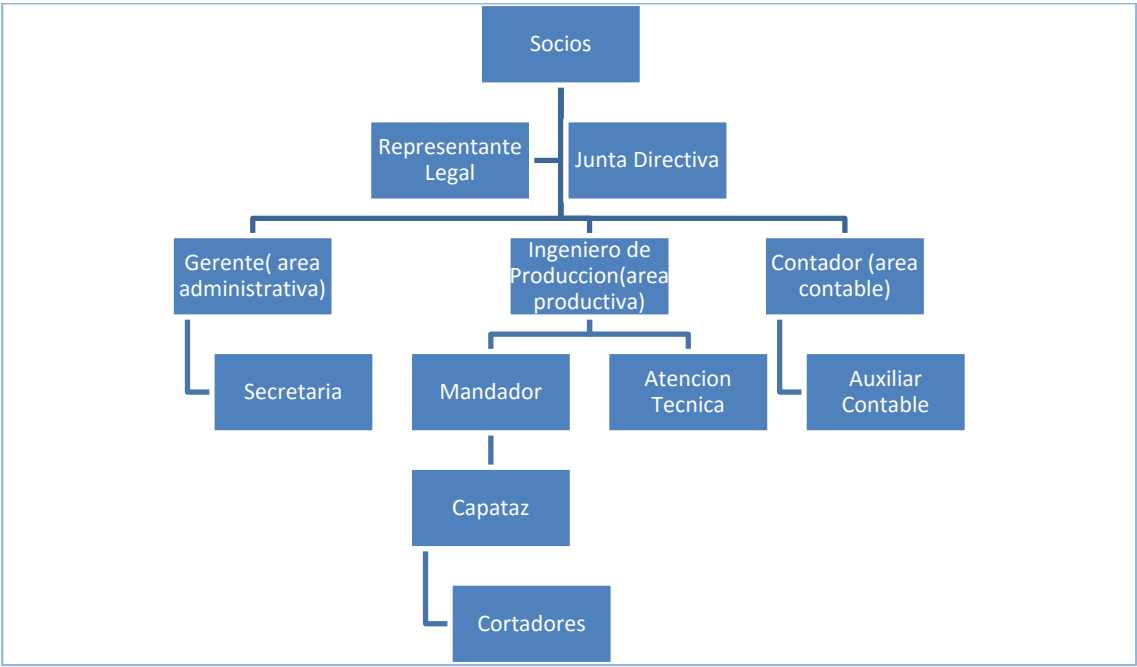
Socios

Representante Legal

Junta Directiva

Gerente( area administrativa)

Ingeniero de Produccion(area productiva)

Contador (area contable)

Secretaria

Mandador

Atencion Tecnica

Auxiliar Contable

Capataz

Cortadores